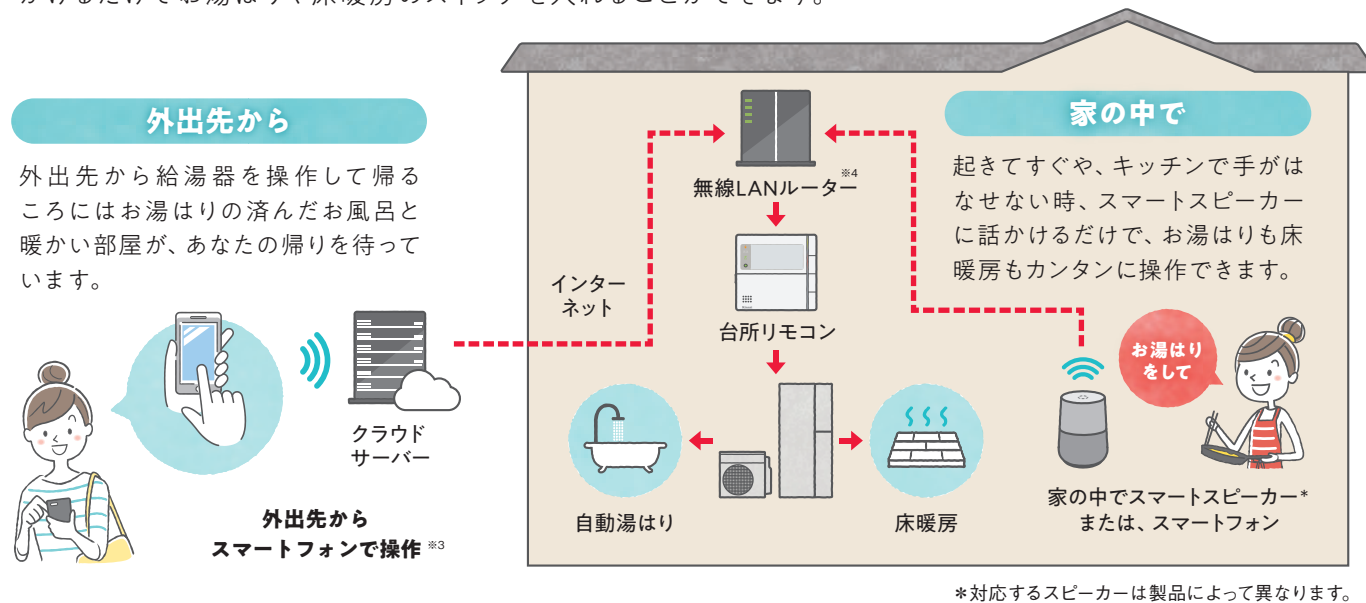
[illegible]

外出先から

外出先から給湯器を操作して帰るころにはお湯はりの済んだお風呂と暖かい部屋が、あなたの帰りを待っています。

クラウドサーバー

外出先から
スマートフォンで操作 ※3

インターネット

無線LANルーター ※4

台所リモコン

自動湯はり

床暖房

家の中で

起きてすぐや、キッチンで手がはなせない時、スマートスピーカーに話かけるだけで、お湯はりも床暖房もカンタンに操作できます。

お湯はりをして

家の中でスマートスピーカー*
または、スマートフォン

＊対応するスピーカーは製品によって異なります。